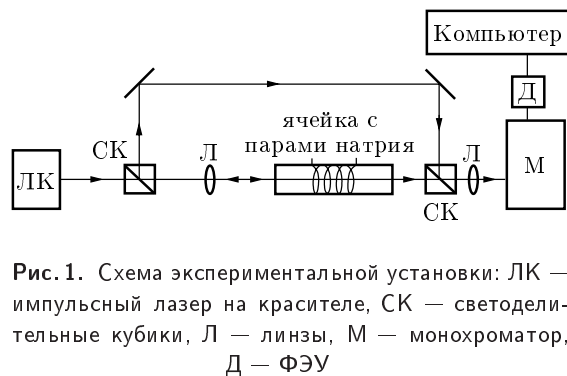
Компьютер

Д

СК

Л

ячейка с парами натрия

Л

ЛК

М

СК

Рис. 1. Схема экспериментальной установки: ЛК — импульсный лазер на красителе, СК — светоделительные кубики, Л — линзы, М — монохроматор, Д — ФЭУ